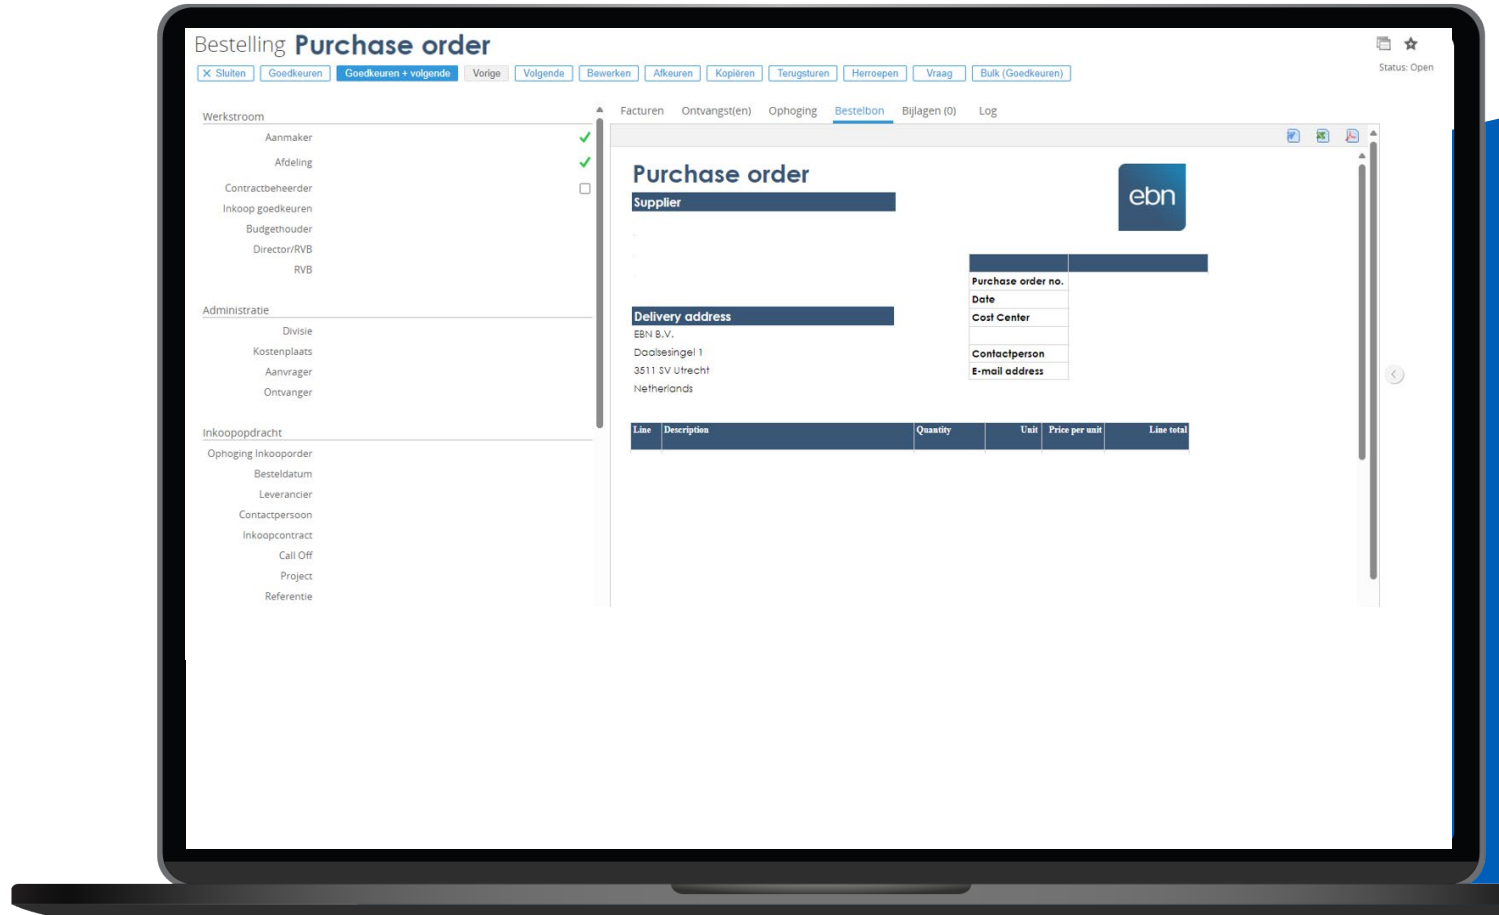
Bestelling **Purchase order**

✕ Sluiten | Goedkeuren | Goedkeuren + volgende | Vorige | Volgende | Bewerken | Afkeuren | Kopiëren | Terugsturen | Heroepen | Vraag | Bulk (Goedkeuren)

Status: Open

Werkstroom
Aanmaker
Afdeling
Contractbeheerder
Inkoop goedkeuren
Budgethouder
Director/RVB
RVB

Administratie
Divisie
Kostenplaats
Aanvrager
Ontvanger

Inkoopopdracht
Ophoging Inkooporder
Besteldatum
Leverancier
Contactpersoon
Inkoopcontract
Call Off
Project
Referentie

Facturen | Ontvangst(en) | Ophoging | Bestelbon | Bijlagen (0) | Log

Purchase order

ebn

Supplier

Delivery address
EBN B.V.
Daalsesingel 1
3511 SV Utrecht
Netherlands

| | |
|---|---|
| Purchase order no. | |
| Date | |
| Cost Center | |
| | |
| Contactperson | |
| E-mail address | |

| Line | Description | Quantity | Unit | Price per unit | Line total |
|---|---|---|---|---|---|